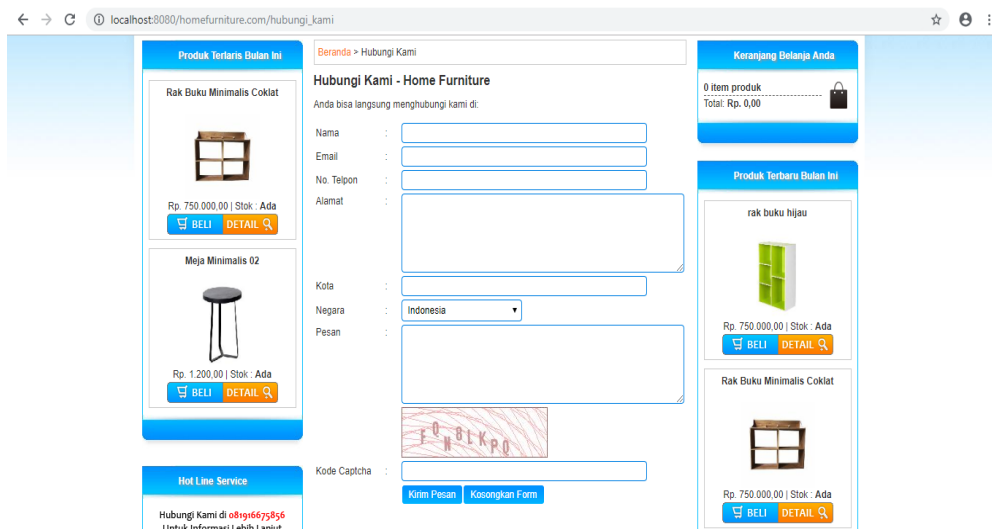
localhost:8080/homefurniture.com/hubungi_kami

Produk Terlaris Bulan Ini

Rak Buku Minimalis Coklat

Rp. 750.000,00 | Stok : Ada

BELI DETAIL

Meja Minimalis 02

Rp. 1.200,00 | Stok : Ada

BELI DETAIL

Hot Line Service

Hubungi Kami di 081916675856

Untuk Informasi Lebih Lanjut

Beranda > Hubungi Kami

Hubungi Kami - Home Furniture

Anda bisa langsung menghubungi kami di:

Nama :

Email :

No. Telpon :

Alamat :

Kota :

Negara : Indonesia

Pesan :

FON8LKPQ

Kode Captcha :

Kirim Pesan Kosongkan Form

Keranjang Belanja Anda

0 item produk

Total: Rp. 0,00

Produk Terbaru Bulan Ini

rak buku hijau

Rp. 750.000,00 | Stok : Ada

BELI DETAIL

Rak Buku Minimalis Coklat

Rp. 750.000,00 | Stok : Ada

BELI DETAIL